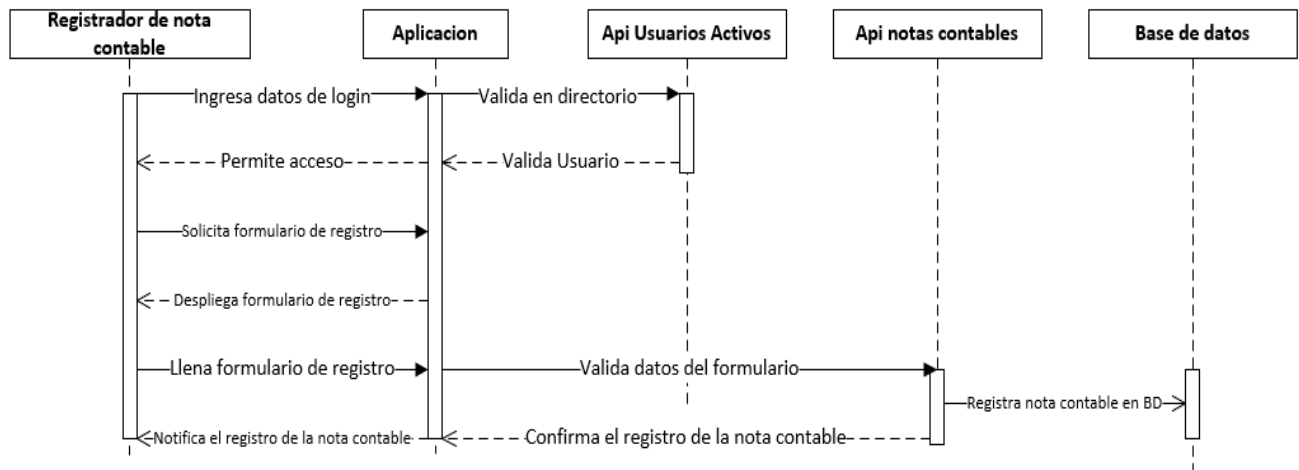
Registrador de nota contable

Aplicacion

Api Usuarios Activos

Api notas contables

Base de datos

Ingresa datos de login

Valida en directorio

Permite acceso

Valida Usuario

Solicita formulario de registro

Despliega formulario de registro

Llena formulario de registro

Valida datos del formulario

Registra nota contable en BD

Notifica el registro de la nota contable

Confirma el registro de la nota contable